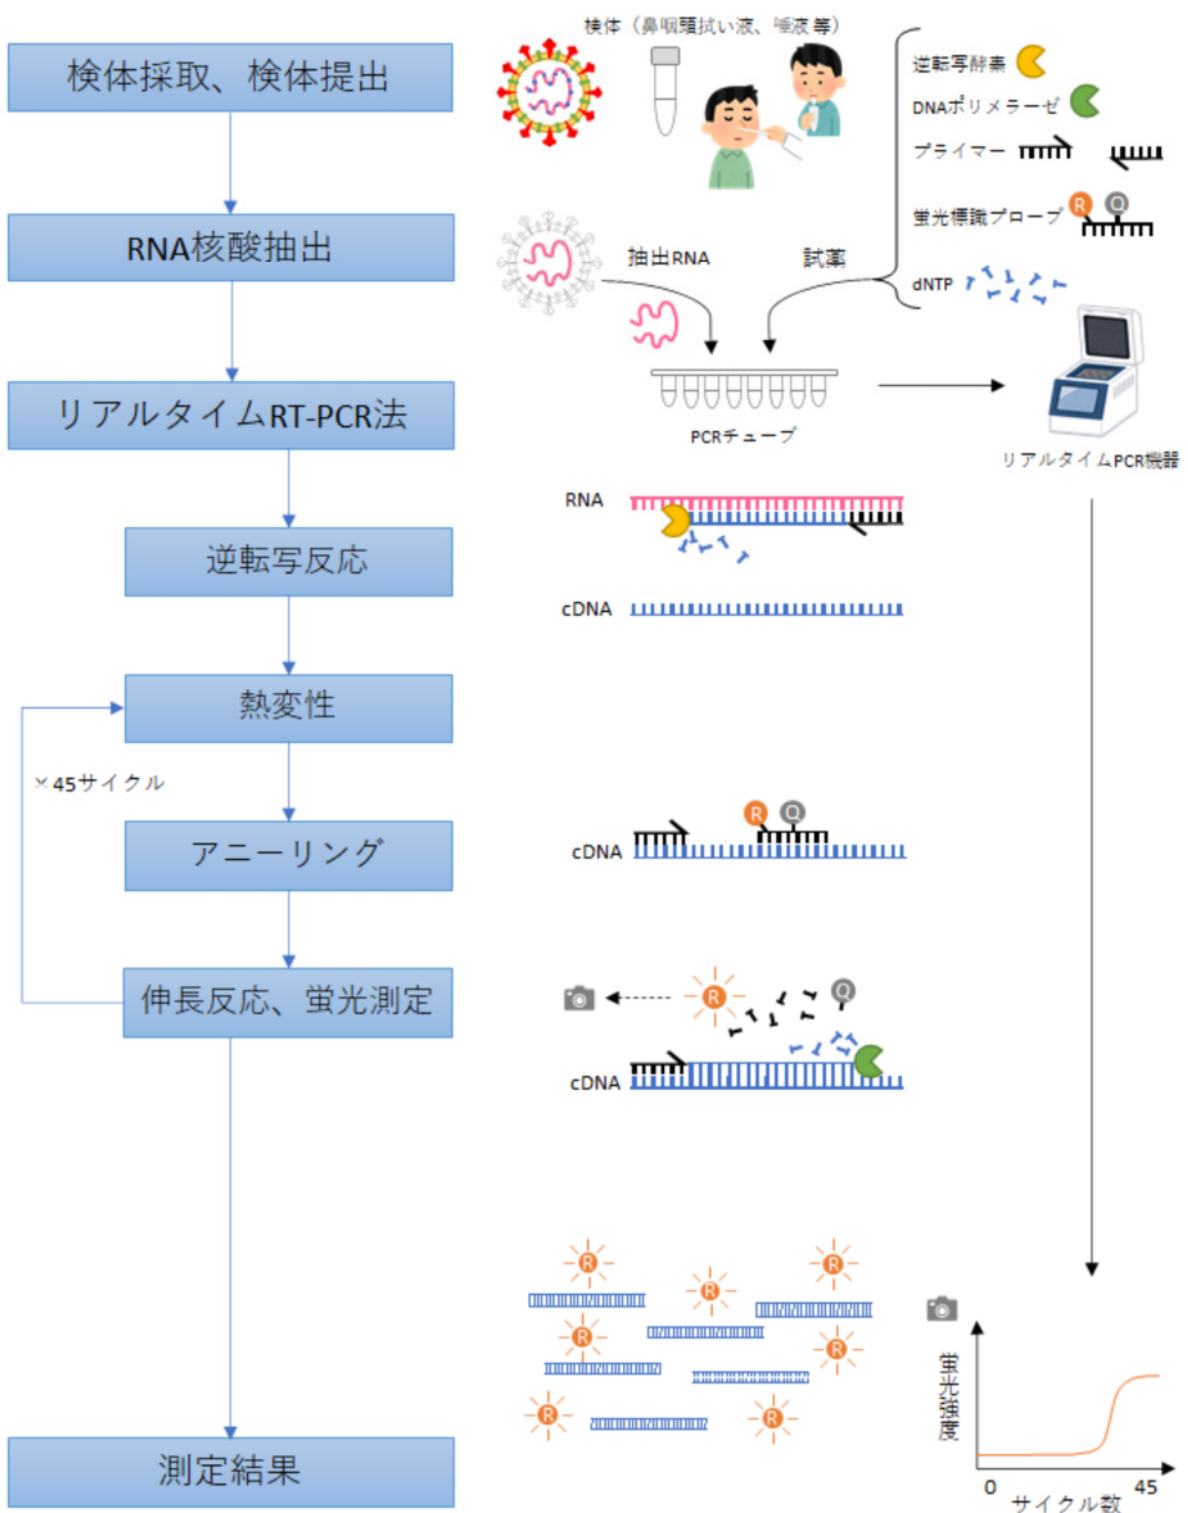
検体採取、検体提出

RNA核酸抽出

リアルタイムRT-PCR法

逆転写反応

熱変性

×45サイクル

アニーリング

伸長反応、蛍光測定

測定結果

検体（鼻咽頭拭い液、唾液等）

逆転写酵素

DNAポリメラーゼ

プライマー

蛍光標識プローブ

R Q

dNTP

抽出RNA

試薬

PCRチューブ

リアルタイムPCR機器

RNA

cDNA

R Q

cDNA

R Q

cDNA

R R R R R R R

蛍光強度

0

45

サイクル数